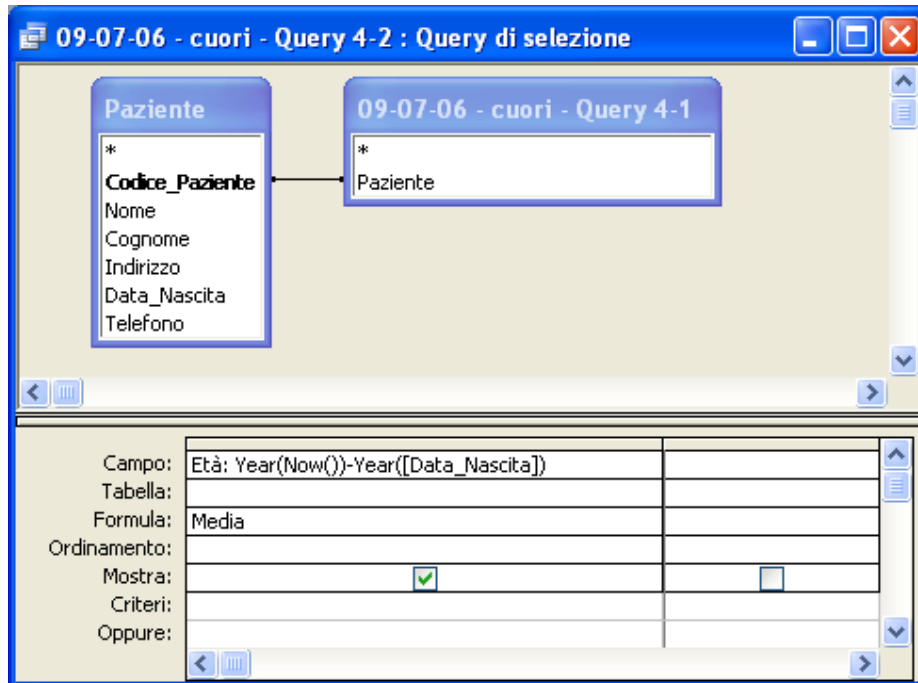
09-07-06 - cuori - Query 4-2 : Query di selezione

Paziente
*
Codice_Paziente
Nome
Cognome
Indirizzo
Data_Nascita
Telefono

09-07-06 - cuori - Query 4-1
*
Paziente

| | | |
|---|---|---|
| Campo: | Età: Year(Now())-Year([Data_Nascita]) | |
| Tabella: | | |
| Formula: | Media | |
| Ordinamento: | | |
| Mostra: | ☑ | ☐ |
| Criteri: | | |
| Oppure: | | |